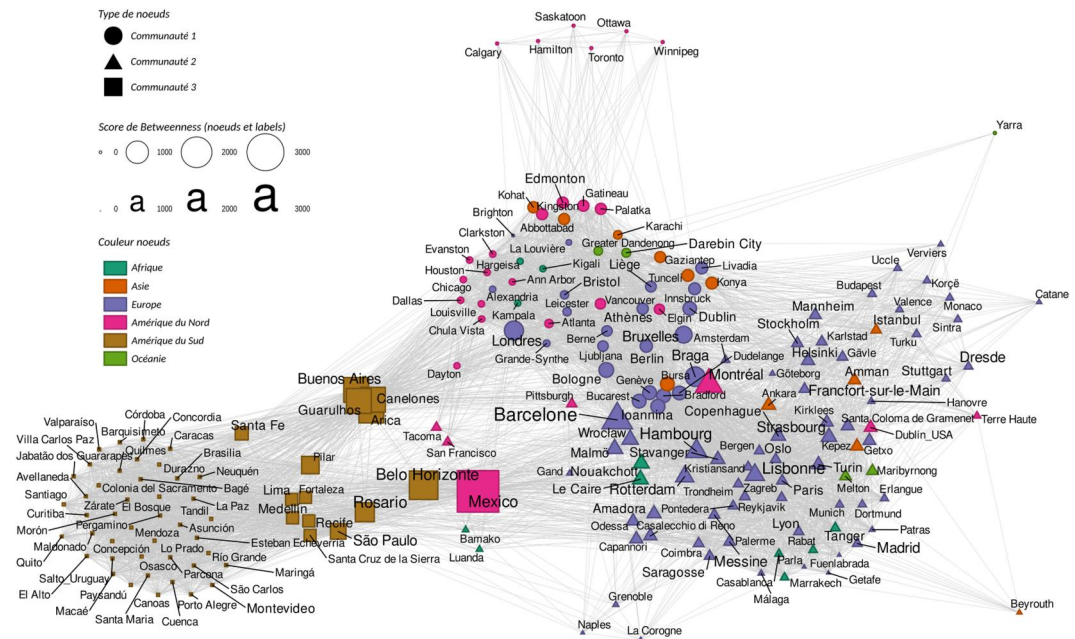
Type de noeuds

Communauté 1

Communauté 2

Communauté 3

Score de Betweenness (noeuds et labels)

0 1000 2000 3000

a 0 a 1000 a 2000 a 3000

Couleur noeuds

Afrique

Asie

Europe

Amérique du Nord

Amérique du Sud

Océanie

Saskatoon Ottawa Calgary Hamilton Toronto Winnipeg

Yarra

Edmonton Gatineau Kohat Kingston Palatka Brighton Abbottabad Karachi Clarkston La Louvière Greater Dandenong Darebin City Evanston Hargeisa Kigali Gaziantep Houston Liège Livadia Ann Arbor Tunceli Konya Chicago Bristol Dallas Alexandria Leicester Vancouver Innsbruck Louisville Kampala Atlanta Elgin Dublin Chula Vista Athènes Londres Berne Amsterdam Grande-Synthe Bruxelles Ljubljana Berlin Dudelange Braga Dayton Bucarest Bursa Montréal Bologne Genève Bradford Göteborg Pittsburgh Barcelone Ioannina Copenhague

Uccle Verviers Korçë Budapest Valence Monaco Catane Mannheim Sintra Istanbul Stockholm Karlstad Turku Helsinki Gävle Dresde Amman Stuttgart Ankara Frankfort-sur-le-Main Hanovre Kirklees Strasbourg Santa Coloma de Gramenet Terre Haute Oslo Dublin_USA Kepez Getxo Turin Maribyrnong Melton Erlangue Munich Dortmund

Buenos Aires Canelones Guarulhos Arica Valparaiso Córdoba Concordia Villa Carlos Paz Barquisimeto Caracas Santa Fe Jabatão dos Guararapes Quilmes Brasilia Avellaneda Durazno Neuquén Pilar Santiago Zárate Colonia del Sacramento Bagé Curitiba El Bosque La Paz Lima Fortaleza Belo Horizonte Morón Pergamino Tandil Medellin Rosario Mendoza Asunción Recife Maldonado Concepción Lo Prado Esteban Echeverria São Paulo Quito Rio Grande Salto Uruguay Osasco Maringá El Alto Paysandú Parcona São Carlos Macaé Canoas Porto Alegre Montevideo Santa Maria Cuenca Santa Cruz de la Sierra

Tacoma San Francisco Mexico Bamako Luanda

Wrocław Hambourg Malmö Stavanger Bergen Gand Nouakchott Kristiansand Lisbonne Le Caire Rotterdam Trondheim Zagreb Paris Reykjavik Amadora Pontedera Odessa Casalecchio di Reno Lyon Patras Capannori Palerme Rabat Tanger Madrid Coimbra Messine Parla Saragosse Fuenlabrada Casablanca Marrakech Getafe Málaga Grenoble Beyrouth Naples La Corogne